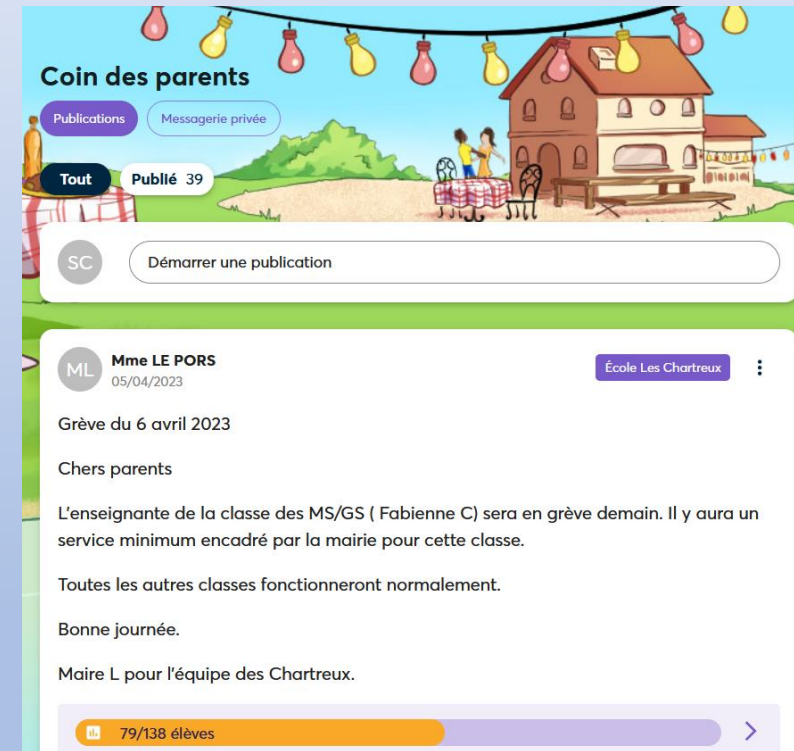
Coin des parents

Publications
Messagerie privée

Tout
Publié 39

SC
Démarrer une publication

ML
Mme LE PORS
05/04/2023
École Les Chartreux

Grève du 6 avril 2023

Chers parents

L'enseignante de la classe des MS/GS ( Fabienne C) sera en grève demain. Il y aura un service minimum encadré par la mairie pour cette classe.

Toutes les autres classes fonctionneront normalement.

Bonne journée.

Maire L pour l'équipe des Chartreux.

79/138 élèves